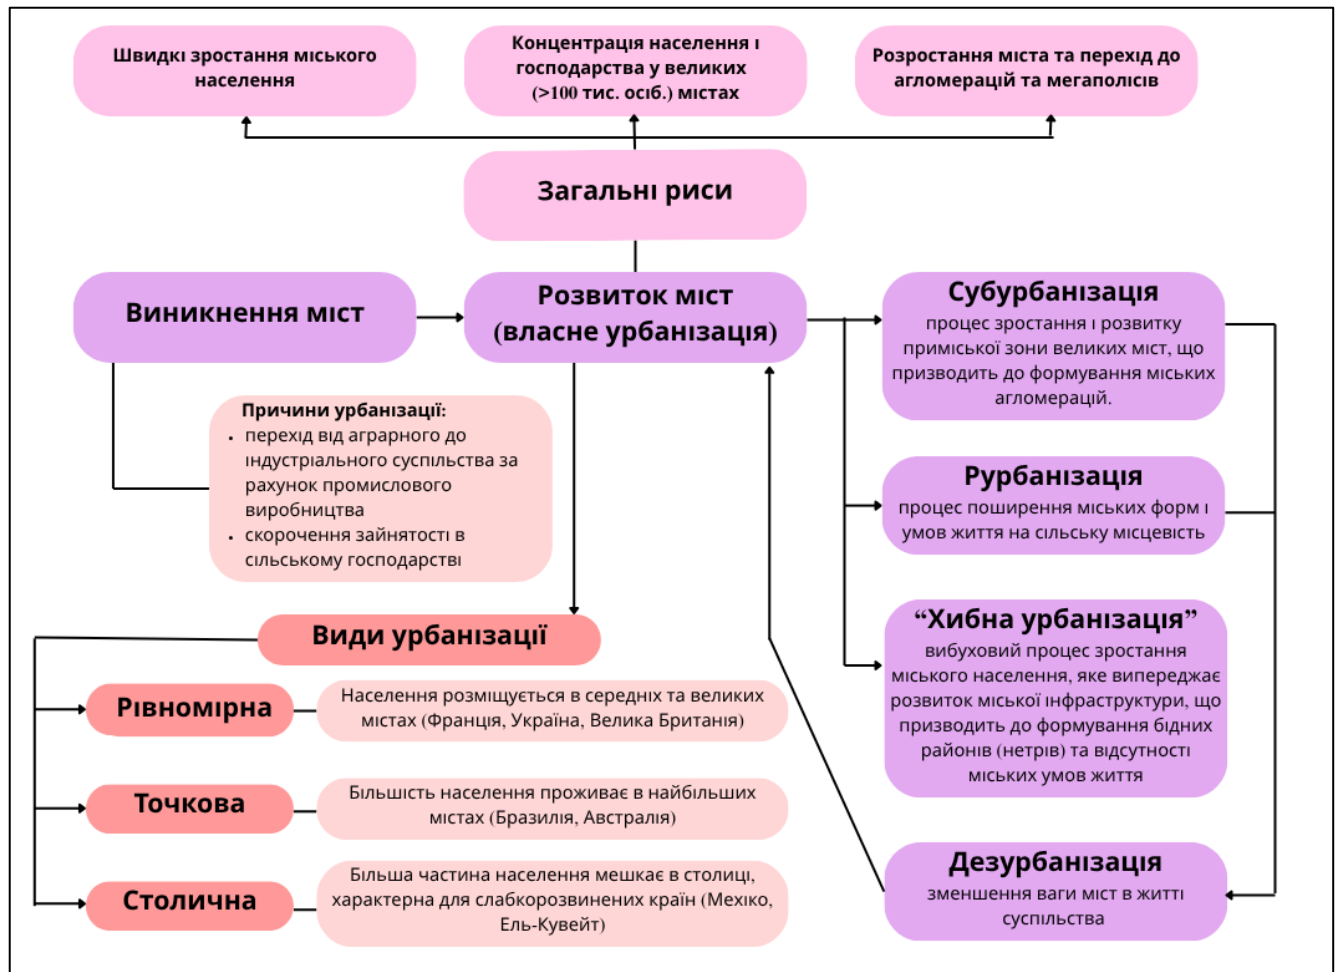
Швидкі зростання міського населення

Концентрація населення і господарства у великих (>100 тис. осіб.) містах

Розростання міста та перехід до агломерацій та мегаполісів

Загальні риси

Виникнення міст

Розвиток міст (власне урбанізація)

Субурбанізація
процес зростання і розвитку приміської зони великих міст, що призводить до формування міських агломерацій.

Причини урбанізації:
• перехід від аграрного до індустріального суспільства за рахунок промислового виробництва
• скорочення зайнятості в сільському господарстві

Рурбанізація
процес поширення міських форм і умов життя на сільську місцевість

Види урбанізації

“Хибна урбанізація”
вибуховий процес зростання міського населення, яке випереджає розвиток міської інфраструктури, що призводить до формування бідних районів (нетрів) та відсутності міських умов життя

Рівномірна
Населення розміщується в середніх та великих містах (Франція, Україна, Велика Британія)

Точкова
Більшість населення проживає в найбільших містах (Бразилія, Австралія)

Столична
Більша частина населення мешкає в столиці, характерна для слаборозвинених країн (Мехіко, Ель-Кувейт)

Дезурбанізація
зменшення ваги міст в житті суспільства